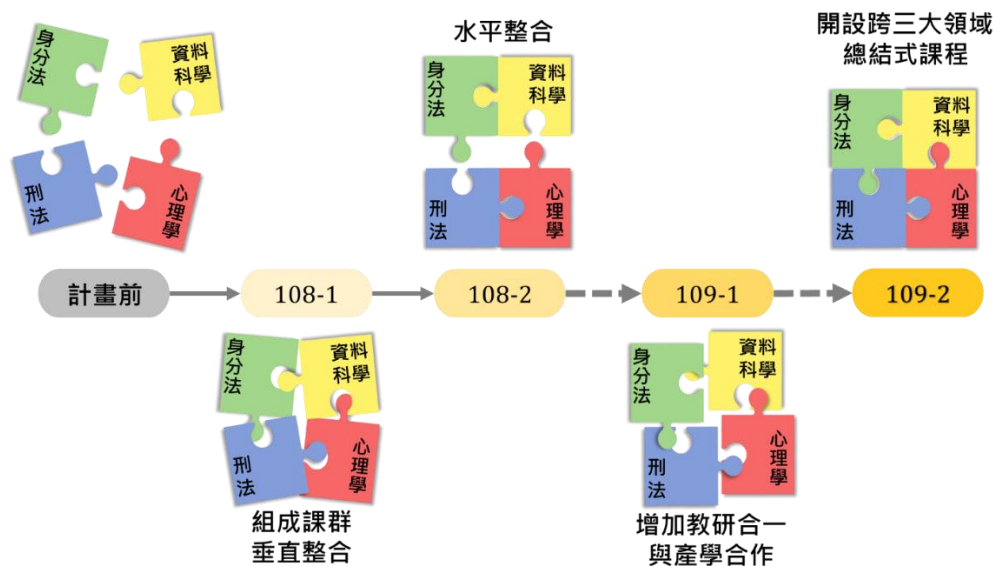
身分法
資料科學
刑法
心理學

水平整合
身分法
資料科學
刑法
心理學

開設跨三大領域總結式課程
身分法
資料科學
刑法
心理學

計畫前
108-1
108-2
109-1
109-2

身分法
資料科學
刑法
心理學
組成課群
垂直整合

身分法
資料科學
刑法
心理學
增加教研合一
與產學合作